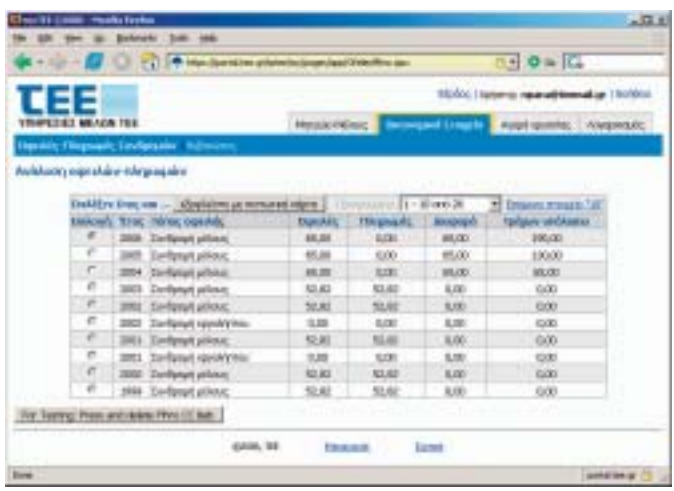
TEE
ΥΠΗΡΕΣΙΕΣ ΜΕΛΩΝ ΤΕΕ

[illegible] | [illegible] | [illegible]

Μητρώο Μέλους | Οικονομικά Στοιχεία | Αγορά προϊόντος | Λογαριασμός

Ανάλυση οφειλών-πληρωμών

| Επιλογή | Έτος | Τύπος οφειλής | Οφειλές | Πληρωμές | Διαφορά | Τρέχων υπόλοιπο |
|---|---|---|---|---|---|---|
| | 2006 | Συνδρομή μέλους | 88,00 | 0,00 | 88,00 | 190,00 |
| | 2005 | Συνδρομή μέλους | 85,00 | 0,00 | 85,00 | 100,00 |
| | 2004 | Συνδρομή μέλους | 88,00 | 0,00 | 88,00 | 88,00 |
| | 2003 | Συνδρομή μέλους | 52,82 | 52,82 | 0,00 | 0,00 |
| | 2002 | Συνδρομή μέλους | 52,82 | 52,82 | 0,00 | 0,00 |
| | 2002 | Συνδρομή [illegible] | 0,00 | 0,00 | 0,00 | 0,00 |
| | 2001 | Συνδρομή μέλους | 52,82 | 52,82 | 0,00 | 0,00 |
| | 2001 | Συνδρομή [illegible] | 0,00 | 0,00 | 0,00 | 0,00 |
| | 2000 | Συνδρομή μέλους | 52,82 | 52,82 | 0,00 | 0,00 |
| | 1999 | Συνδρομή μέλους | 52,82 | 52,82 | 0,00 | 0,00 |

For Testing: Press and update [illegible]

Done